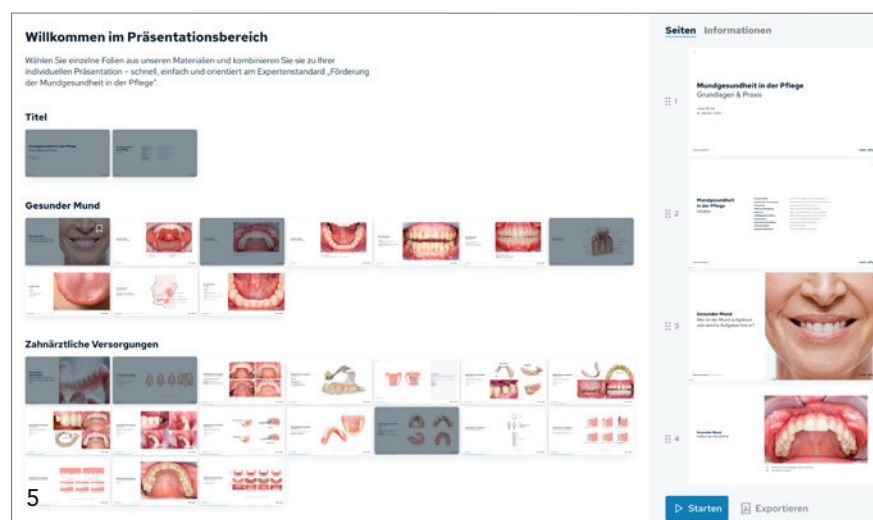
Willkommen im Präsentationsbereich

Wählen Sie einzelne Folien aus unseren Materialien und kombinieren Sie sie zu Ihrer individuellen Präsentation – schnell, einfach und orientiert am Expertenstandard „Förderung der Mundgesundheit in der Pflege".

Titel

Gesunder Mund

Zahnärztliche Versorgungen

5

Seiten Informationen

1 Mundgesundheit in der Pflege
Grundlagen & Praxis

2 Mundgesundheit in der Pflege
Inhalte

3 Gesunder Mund
Wie ist der Mund aufgebaut und welche Aufgaben hat er?

4 Gesunder Mund

Starten
Exportieren